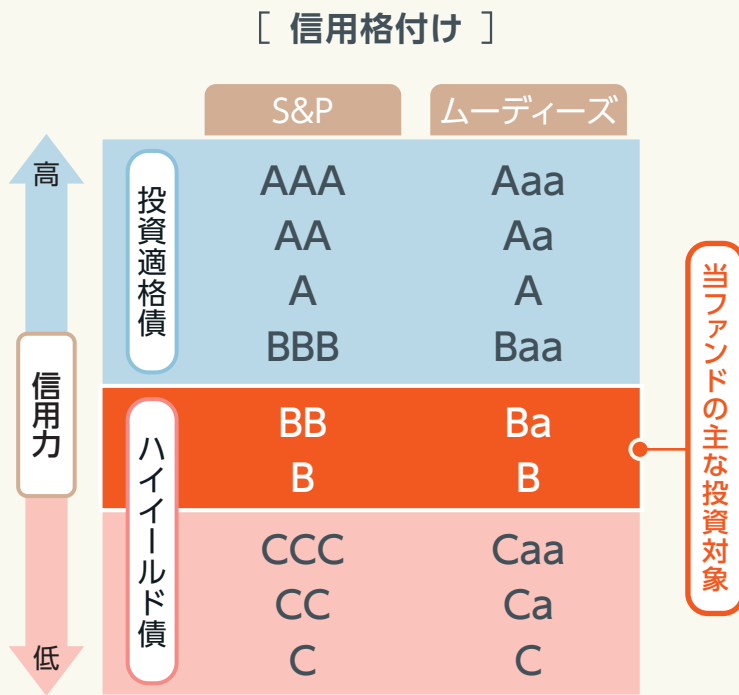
［ 信用格付け ］

高

信用力

低

| | S&P | ムーディーズ |
|---|---|---|
| 投資適格債 | AAA | Aaa |
| | AA | Aa |
| | A | A |
| | BBB | Baa |
| ハイイールド債 | BB | Ba |
| | B | B |
| | CCC | Caa |
| | CC | Ca |
| | C | C |

当ファンドの主な投資対象